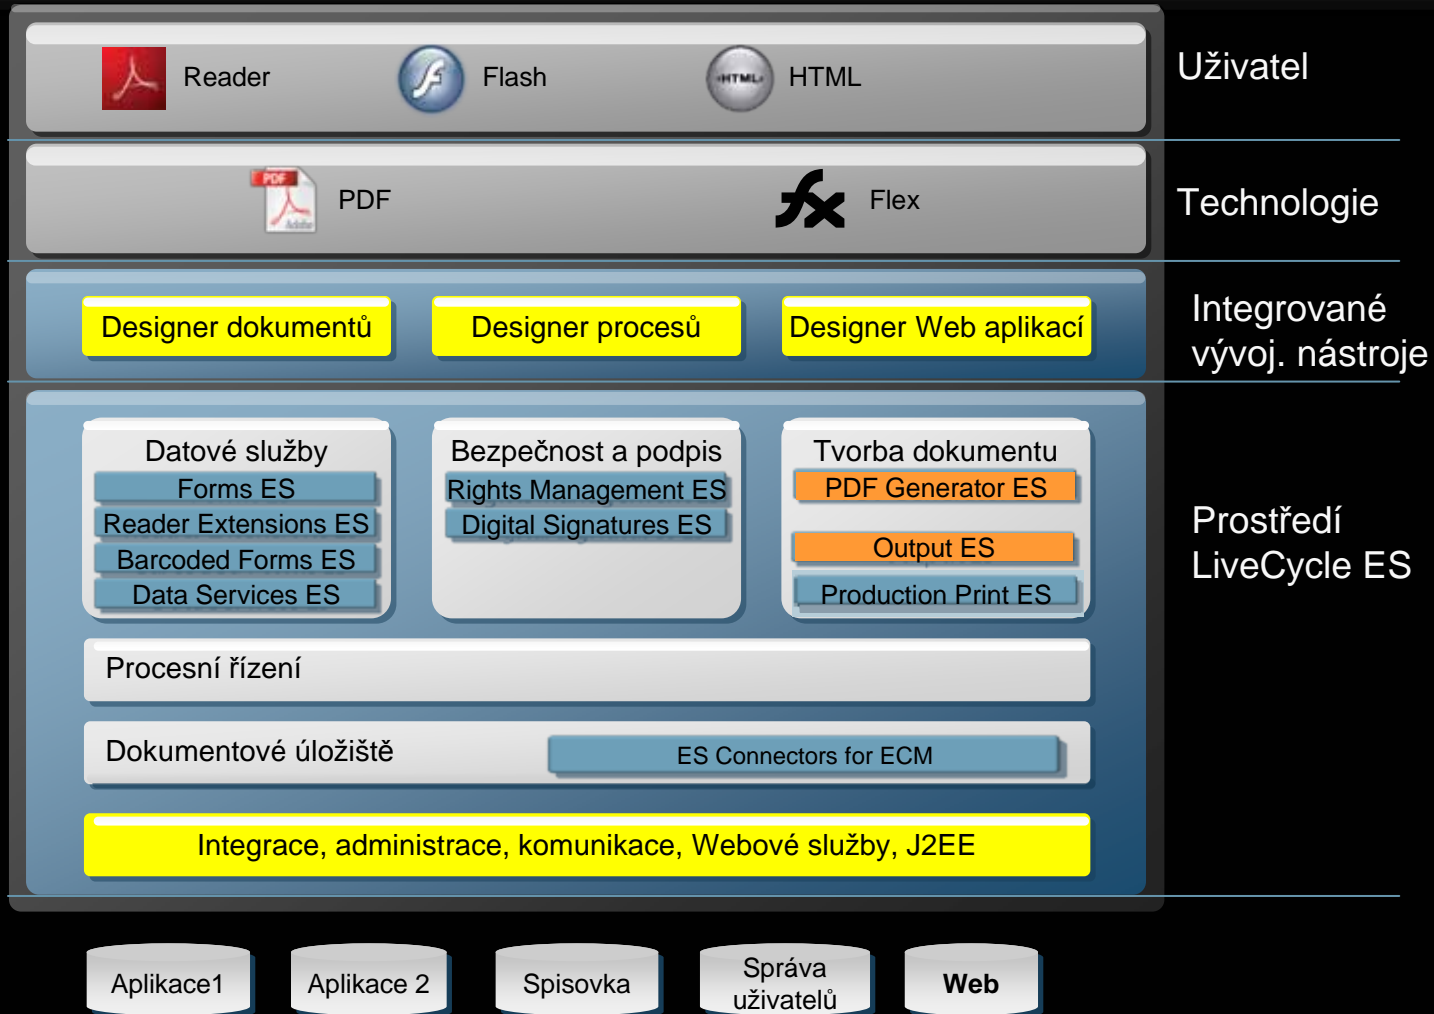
Reader Flash HTML

Uživatel

PDF Flex

Technologie

Designer dokumentů Designer procesů Designer Web aplikací

Integrované vývoj. nástroje

Datové služby
Forms ES
Reader Extensions ES
Barcoded Forms ES
Data Services ES

Bezpečnost a podpis
Rights Management ES
Digital Signatures ES

Tvorba dokumentu
PDF Generator ES
Output ES
Production Print ES

Procesní řízení

Dokumentové úložiště
ES Connectors for ECM

Integrace, administrace, komunikace, Webové služby, J2EE

Prostředí LiveCycle ES

Aplikace1 Aplikace 2 Spisovka Správa uživatelů Web